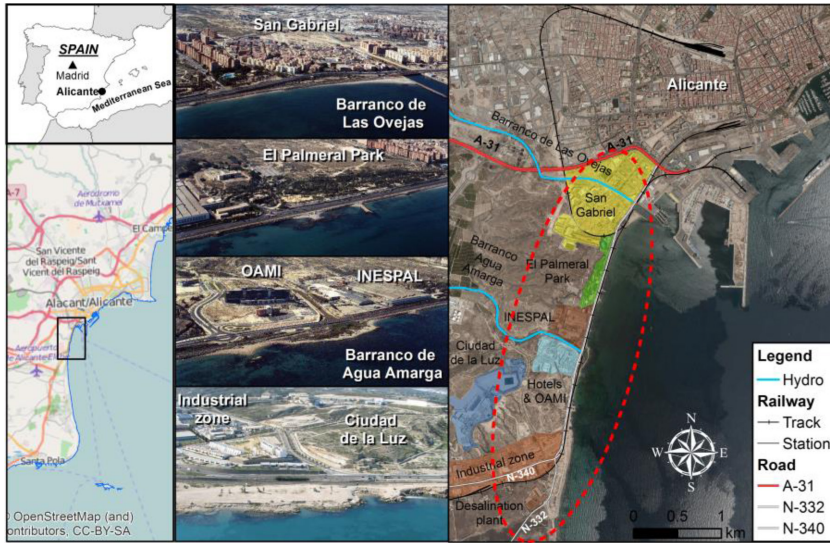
SPAIN
Madrid
Alicante
Mediterranean Sea

A-7
Aeródromo de Mutxamel
El Campello
San Vicente del Raspeig/Sant Vicent del Raspeig
Alacant/Alicante
Aeropuerto de Alicante-Elche
Santa Pola
© OpenStreetMap (and) contributors, CC-BY-SA

San Gabriel
Barranco de Las Ovejas
El Palmeral Park
OAMI
INESPAL
Barranco de Agua Amarga
Industrial zone
Ciudad de la Luz

Alicante
Barranco de Las Ovejas
A-31
A-31
San Gabriel
Barranco Agua Amarga
El Palmeral Park
INESPAL
Ciudad de la Luz
Hotels & OAMI
Industrial zone
N-340
Desalination plant
N-332
N
W
E
S
0 0.5 1 km

Legend
Hydro
Railway
Track
Station
Road
A-31
N-332
N-340